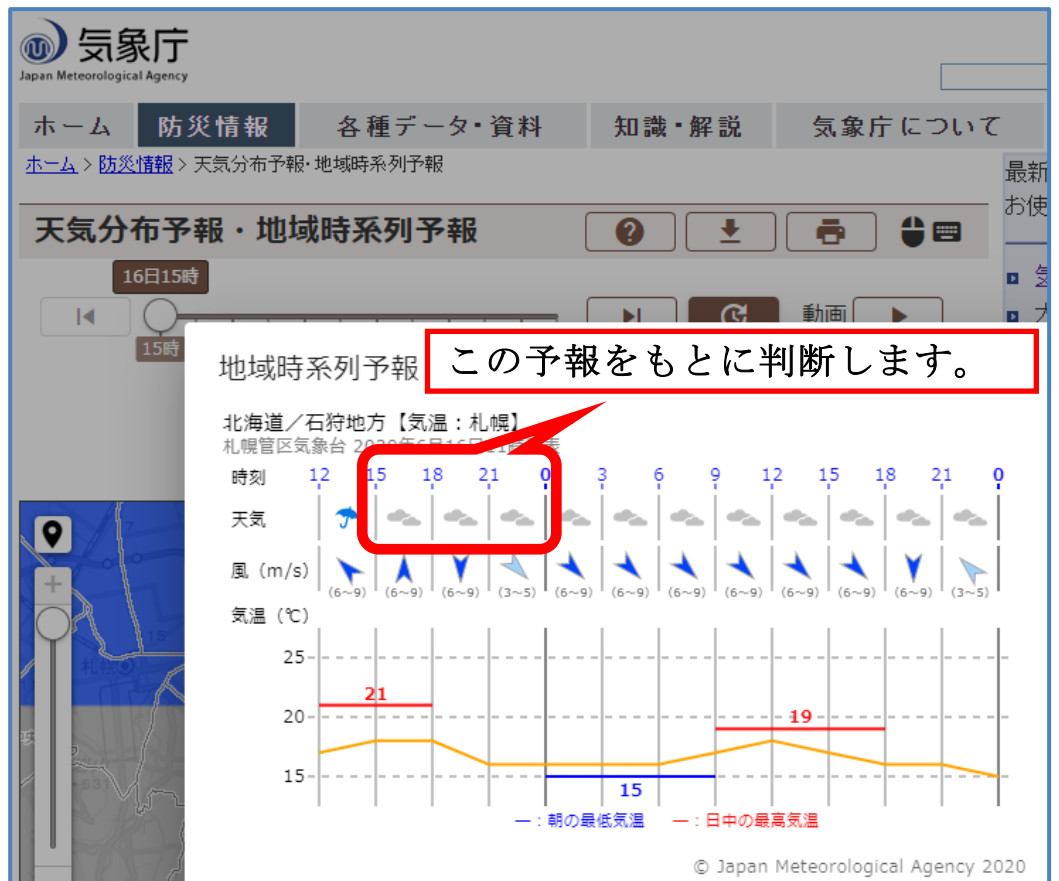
気象庁
Japan Meteorological Agency

ホーム　防災情報　各種データ・資料　知識・解説　気象庁について

ホーム > 防災情報 > 天気分布予報・地域時系列予報

最新
お使

天気分布予報・地域時系列予報

16日15時

15時

動画

地域時系列予報

この予報をもとに判断します。

北海道／石狩地方【気温：札幌】
札幌管区気象台 2020年6月16日11時 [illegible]表

| 時刻 | 12 | 15 | 18 | 21 | 0 | 3 | 6 | 9 | 12 | 15 | 18 | 21 | 0 |
|---|---|---|---|---|---|---|---|---|---|---|---|---|---|
| 天気 | | | | | | | | | | | | | |
| 風（m/s） | (6~9) | (6~9) | (6~9) | (3~5) | (6~9) | (6~9) | (6~9) | (6~9) | (6~9) | (6~9) | (6~9) | (3~5) | |

気温（℃）
25
20
15
21
19
15

ー：朝の最低気温　ー：日中の最高気温

© Japan Meteorological Agency 2020